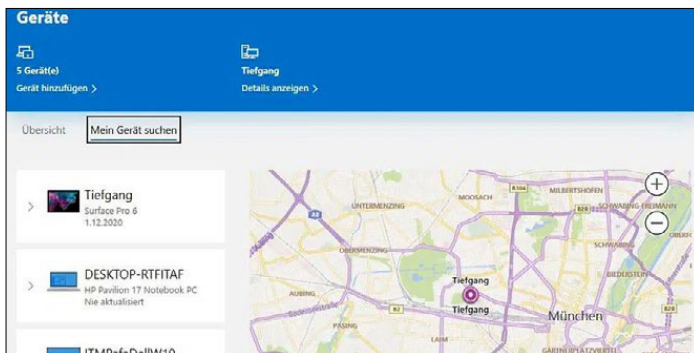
Geräte

5 Gerät(e)
Gerät hinzufügen >

Tiefgang
Details anzeigen >

Übersicht
Mein Gerät suchen

Tiefgang
Surface Pro 6
1.12.2020

DESKTOP-RTFITAF
HP Pavilion 17 Notebook PC
Nie aktualisiert

ITMPafsDellW10

UNTERMENZING
MOOSACH
MILBERTSHOFEN
SCHWABING-FREIMANN
OBERMENZING
SCHWABING
BIEDERSTEIN
AUBING
Tiefgang
Tiefgang
PASING
München